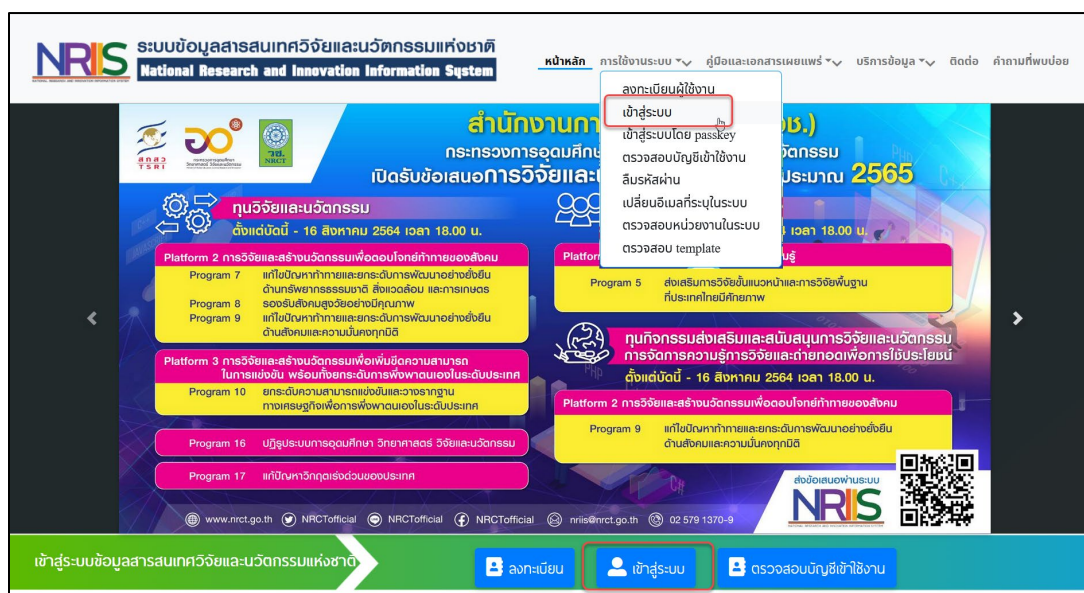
NRIIS ระบบข้อมูลสารสนเทศวิจัยและนวัตกรรมแห่งชาติ
National Research and Innovation Information System

หน้าหลัก การใช้งานระบบ คู่มือและเอกสารเผยแพร่ บริการข้อมูล ติดต่อ คำถามที่พบบ่อย

ลงทะเบียนผู้ใช้งาน
เข้าสู่ระบบ
เข้าสู่ระบบโดย passkey
ตรวจสอบบัญชีเข้าใช้งาน
ลืมรหัสผ่าน
เปลี่ยนอีเมลที่ระบุในระบบ
ตรวจสอบหน่วยงานในระบบ
ตรวจสอบ template

สกสว TSRI
วช. NRCT

สำนักงานกา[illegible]ช.)
กระทรวงการอุดมศึกษ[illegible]วัตกรรม
เปิดรับข้อเสนอการวิจัยและ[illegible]ประมาณ 2565

ทุนวิจัยและนวัตกรรม
ตั้งแต่บัดนี้ - 16 สิงหาคม 2564 เวลา 18.00 น.

Platform 2 การวิจัยและสร้างนวัตกรรมเพื่อตอบโจทย์ท้าทายของสังคม
Program 7 แก้ไขปัญหาท้าทายและยกระดับการพัฒนาอย่างยั่งยืน ด้านทรัพยากรธรรมชาติ สิ่งแวดล้อม และการเกษตร
Program 8 รองรับสังคมสูงวัยอย่างมีคุณภาพ
Program 9 แก้ไขปัญหาท้าทายและยกระดับการพัฒนาอย่างยั่งยืน ด้านสังคมและความมั่นคงทุกมิติ

Platform 3 การวิจัยและสร้างนวัตกรรมเพื่อเพิ่มขีดความสามารถในการแข่งขัน พร้อมทั้งยกระดับการพึ่งพาตนเองในระดับประเทศ
Program 10 ยกระดับความสามารถแข่งขันและวางรากฐานทางเศรษฐกิจเพื่อการพึ่งพาตนเองในระดับประเทศ

Program 16 ปฏิรูประบบการอุดมศึกษา วิทยาศาสตร์ วิจัยและนวัตกรรม

Program 17 แก้ปัญหาวิกฤตเร่งด่วนของประเทศ

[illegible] เวลา 18.00 น.

Platfor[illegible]รู้
Program 5 ส่งเสริมการวิจัยขั้นแนวหน้าและการวิจัยพื้นฐานที่ประเทศไทยมีศักยภาพ

ทุนกิจกรรมส่งเสริมและสนับสนุนการวิจัยและนวัตกรรม การจัดการความรู้การวิจัยและถ่ายทอดเพื่อการใช้ประโยชน์
ตั้งแต่บัดนี้ - 16 สิงหาคม 2564 เวลา 18.00 น.

Platform 2 การวิจัยและสร้างนวัตกรรมเพื่อตอบโจทย์ท้าทายของสังคม
Program 9 แก้ไขปัญหาท้าทายและยกระดับการพัฒนาอย่างยั่งยืน ด้านสังคมและความมั่นคงทุกมิติ

ส่งข้อเสนอผ่านระบบ NRIIS

www.nrct.go.th NRCTofficial NRCTofficial NRCTofficial nriis@nrct.go.th 02 579 1370-9

เข้าสู่ระบบข้อมูลสารสนเทศวิจัยและนวัตกรรมแห่งชาติ
ลงทะเบียน
เข้าสู่ระบบ
ตรวจสอบบัญชีเข้าใช้งาน